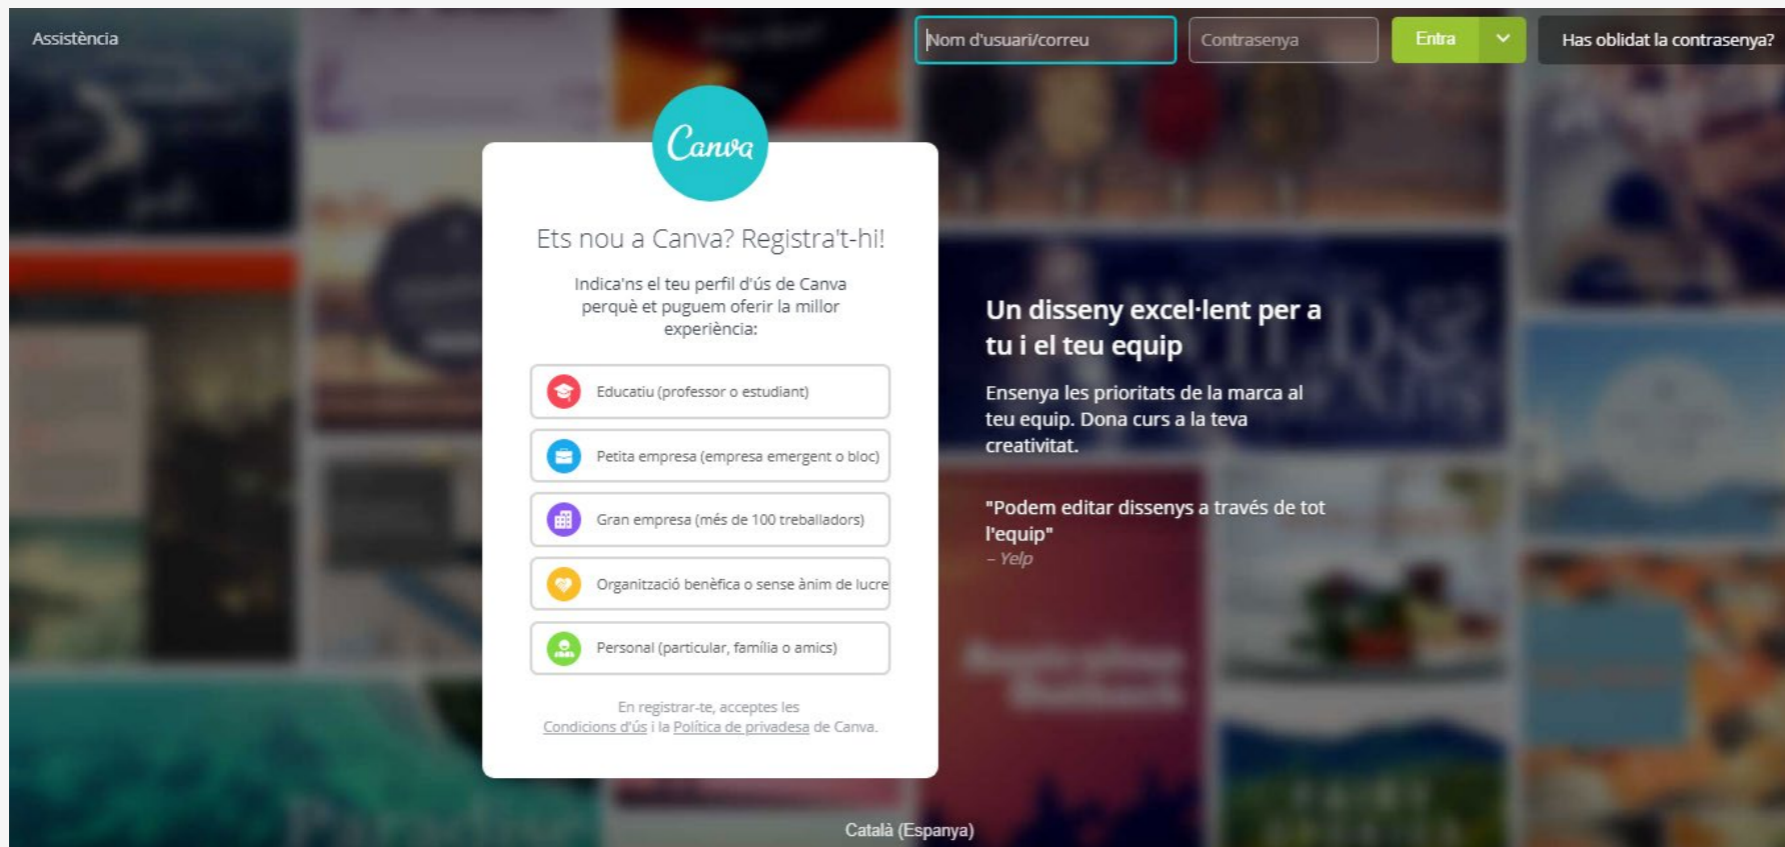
Assistència

Nom d'usuari/correu

Contrasenya

Entra

Has oblidat la contrasenya?

Canva

Ets nou a Canva? Registra't-hi!

Indica'ns el teu perfil d'ús de Canva perquè et puguem oferir la millor experiència:

Educatiu (professor o estudiant)

Petita empresa (empresa emergent o bloc)

Gran empresa (més de 100 treballadors)

Organització benèfica o sense ànim de lucre

Personal (particular, família o amics)

En registrar-te, acceptes les Condicions d'ús i la Política de privadesa de Canva.

Un disseny excel·lent per a tu i el teu equip

Ensenya les prioritats de la marca al teu equip. Dona curs a la teva creativitat.

"Podem editar dissenys a través de tot l'equip"
– Yelp

Català (Espanya)